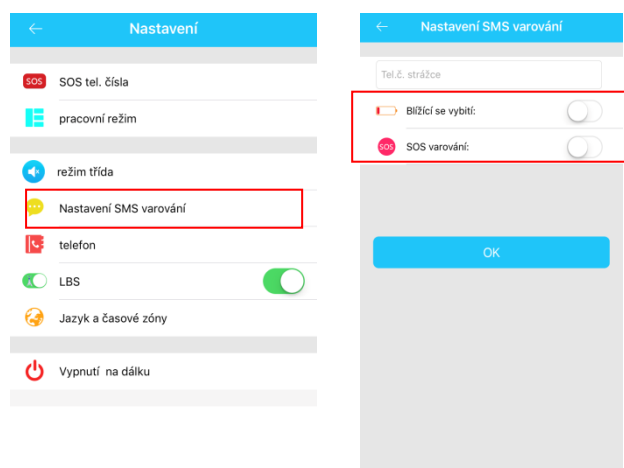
←
Nastavení

SOS
SOS tel. čísla

pracovní režim

režim třída

Nastavení SMS varování

telefon

LBS

Jazyk a časové zóny

Vypnutí na dálku

←
Nastavení SMS varování

Tel.č. strážce

Blížící se vybití:

SOS
SOS varování:

OK